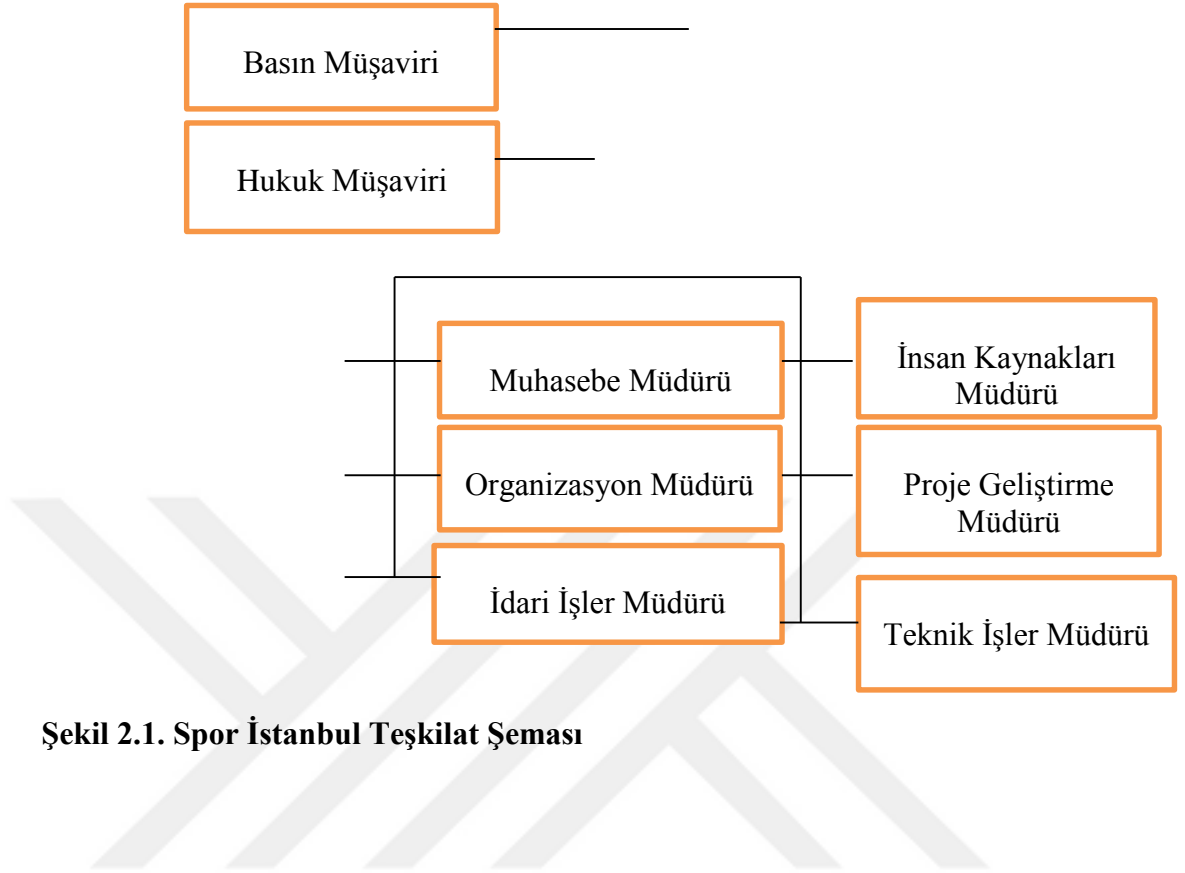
Basın Müşaviri

Hukuk Müşaviri

Muhasebe Müdürü

İnsan Kaynakları Müdürü

Organizasyon Müdürü

Proje Geliştirme Müdürü

İdari İşler Müdürü

Teknik İşler Müdürü

**Şekil 2.1. Spor İstanbul Teşkilat Şeması**